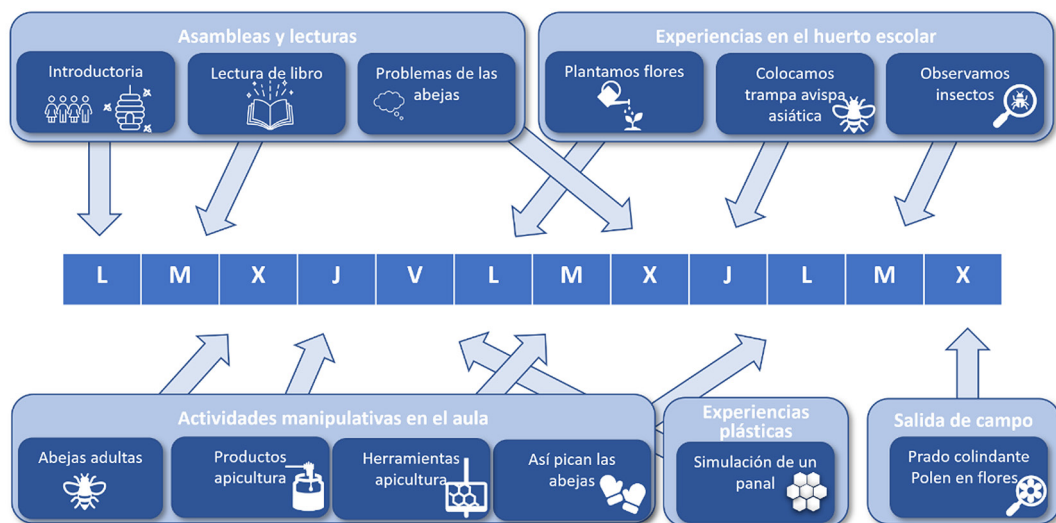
Asambleas y lecturas

Introductoria

Lectura de libro

Problemas de las abejas

Experiencias en el huerto escolar

Plantamos flores

Colocamos trampa avispa asiática

Observamos insectos

| L | M | X | J | V | L | M | X | J | L | M | X |
|---|---|---|---|---|---|---|---|---|---|---|---|

Actividades manipulativas en el aula

Abejas adultas

Productos apicultura

Herramientas apicultura

Así pican las abejas

Experiencias plásticas

Simulación de un panal

Salida de campo

Prado colindante Polen en flores